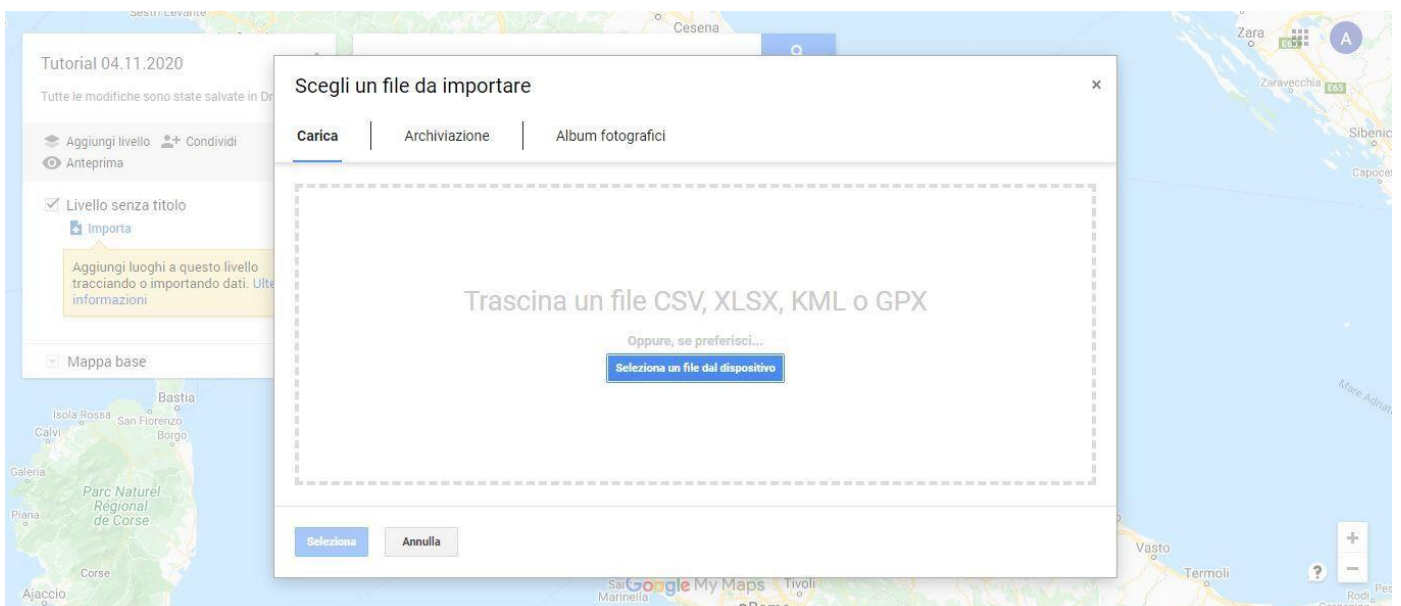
Sestri Levante
Cesena
Zara
E65
A
Zaravecchia
E65
Sibenic
Capoce

Tutorial 04.11.2020
Tutte le modifiche sono state salvate in Dr

Aggiungi livello Condividi
Anteprima

Livello senza titolo
Importa

Aggiungi luoghi a questo livello tracciando o importando dati. Ulte informazioni

Mappa base

Scegli un file da importare
×

Carica
Archiviazione
Album fotografici

Trascina un file CSV, XLSX, KML o GPX

Oppure, se preferisci...

Seleziona un file dal dispositivo

Seleziona
Annulla

Bastia
Isola Rossa
San Fiorenzo
Calvi
Borgo
Galeria
Parc Naturel Régional de Corse
Piana
Corse
Ajaccio
Mare Adriat
Vasto
Termoli
Rodi
Pe
Santa Marinella
Google My Maps
Tivoli
+
?
−